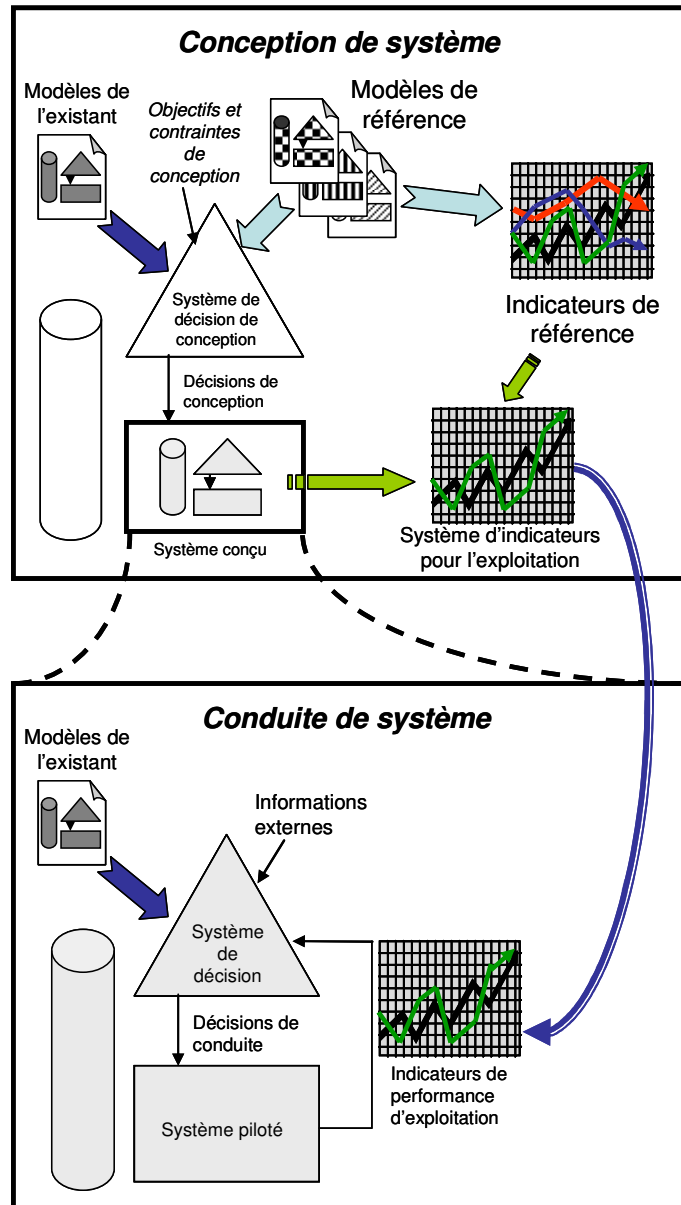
Conception de système

Modèles de l'existant

Objectifs et contraintes de conception

Modèles de référence

Système de décision de conception

Indicateurs de référence

Décisions de conception

Système conçu

Système d'indicateurs pour l'exploitation

Conduite de système

Modèles de l'existant

Informations externes

Système de décision

Décisions de conduite

Système piloté

Indicateurs de performance d'exploitation